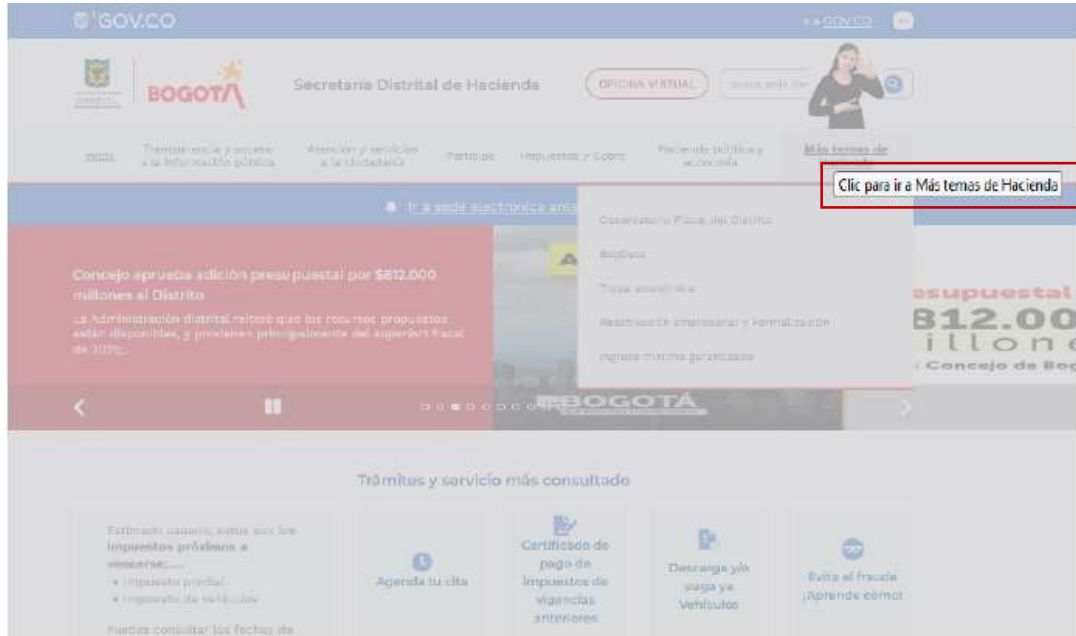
GOV.CO

Ir a GOV.CO

BOGOTÁ

Secretaría Distrital de Hacienda

OFICINA VIRTUAL

Inicio

Transparencia y acceso a la información pública

Atención y servicios a la ciudadanía

Participa

Impuestos y Cobro

Hacienda pública y economía

Más temas de Hacienda

Clic para ir a Más temas de Hacienda

Ir a sede electrónica

Observatorio Fiscal del Distrito

BogData

Tasa económica

Reactivación empresarial y formalización

Ingreso mínimo garantizado

Concejo aprueba adición presupuestal por $812.000 millones al Distrito

La Administración distrital reiteró que los recursos propuestos están disponibles, y provienen principalmente del superávit fiscal de 2020.

esupuestal

812.00

illone

Concejo de Bog

BOGOTÁ

Trámites y servicio más consultado

Estimado usuario, estos son los impuestos próximos a vencerse:...

• Impuesto predial

• Impuesto de vehículos

Puedes consultar las fechas de

Agenda tu cita

Certificado de pago de impuestos de vigencias anteriores

Descarga y/o paga ya Vehículos

Evita el fraude ¡Aprende cómo!